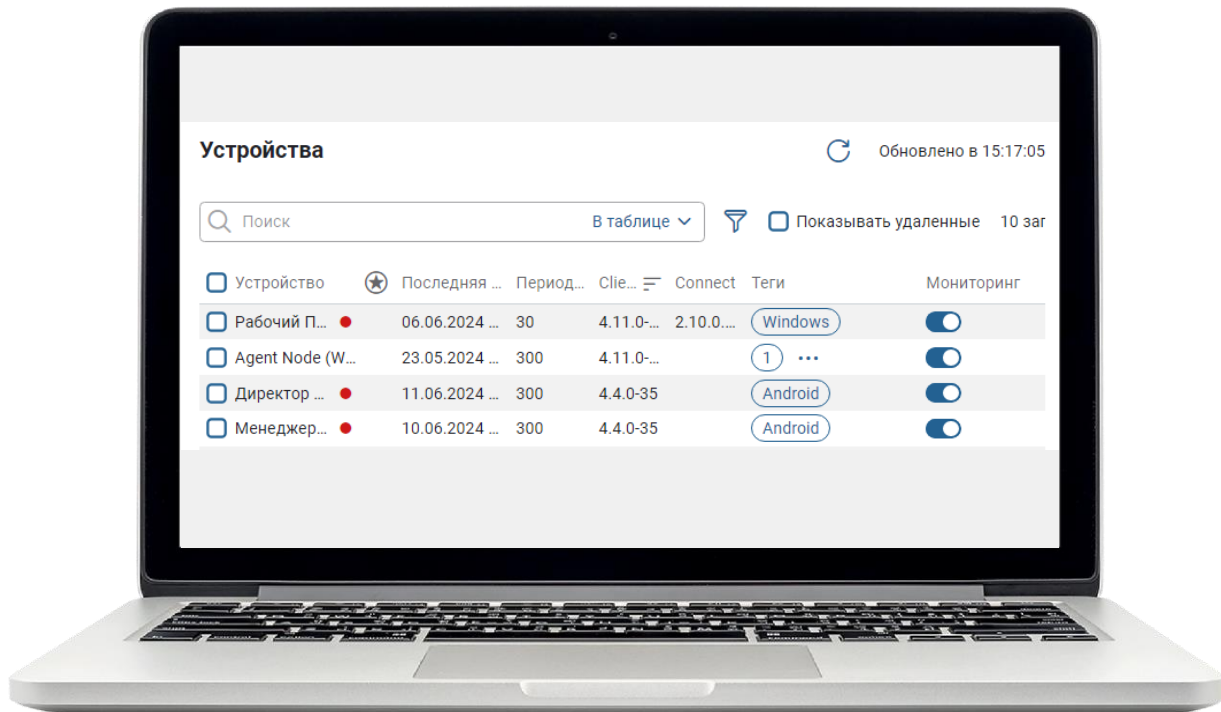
Устройства

Обновлено в 15:17:05

Поиск В таблице

Показывать удаленные 10 заг

| Устройство | | Последняя ... | Период... | Clie... | Connect | Теги | Мониторинг |
|---|---|---|---|---|---|---|---|
| Рабочий П... | | 06.06.2024 ... | 30 | 4.11.0-... | 2.10.0.... | Windows | |
| Agent Node (W... | | 23.05.2024 ... | 300 | 4.11.0-... | | 1 ... | |
| Директор ... | | 11.06.2024 ... | 300 | 4.4.0-35 | | Android | |
| Менеджер... | | 10.06.2024 ... | 300 | 4.4.0-35 | | Android | |